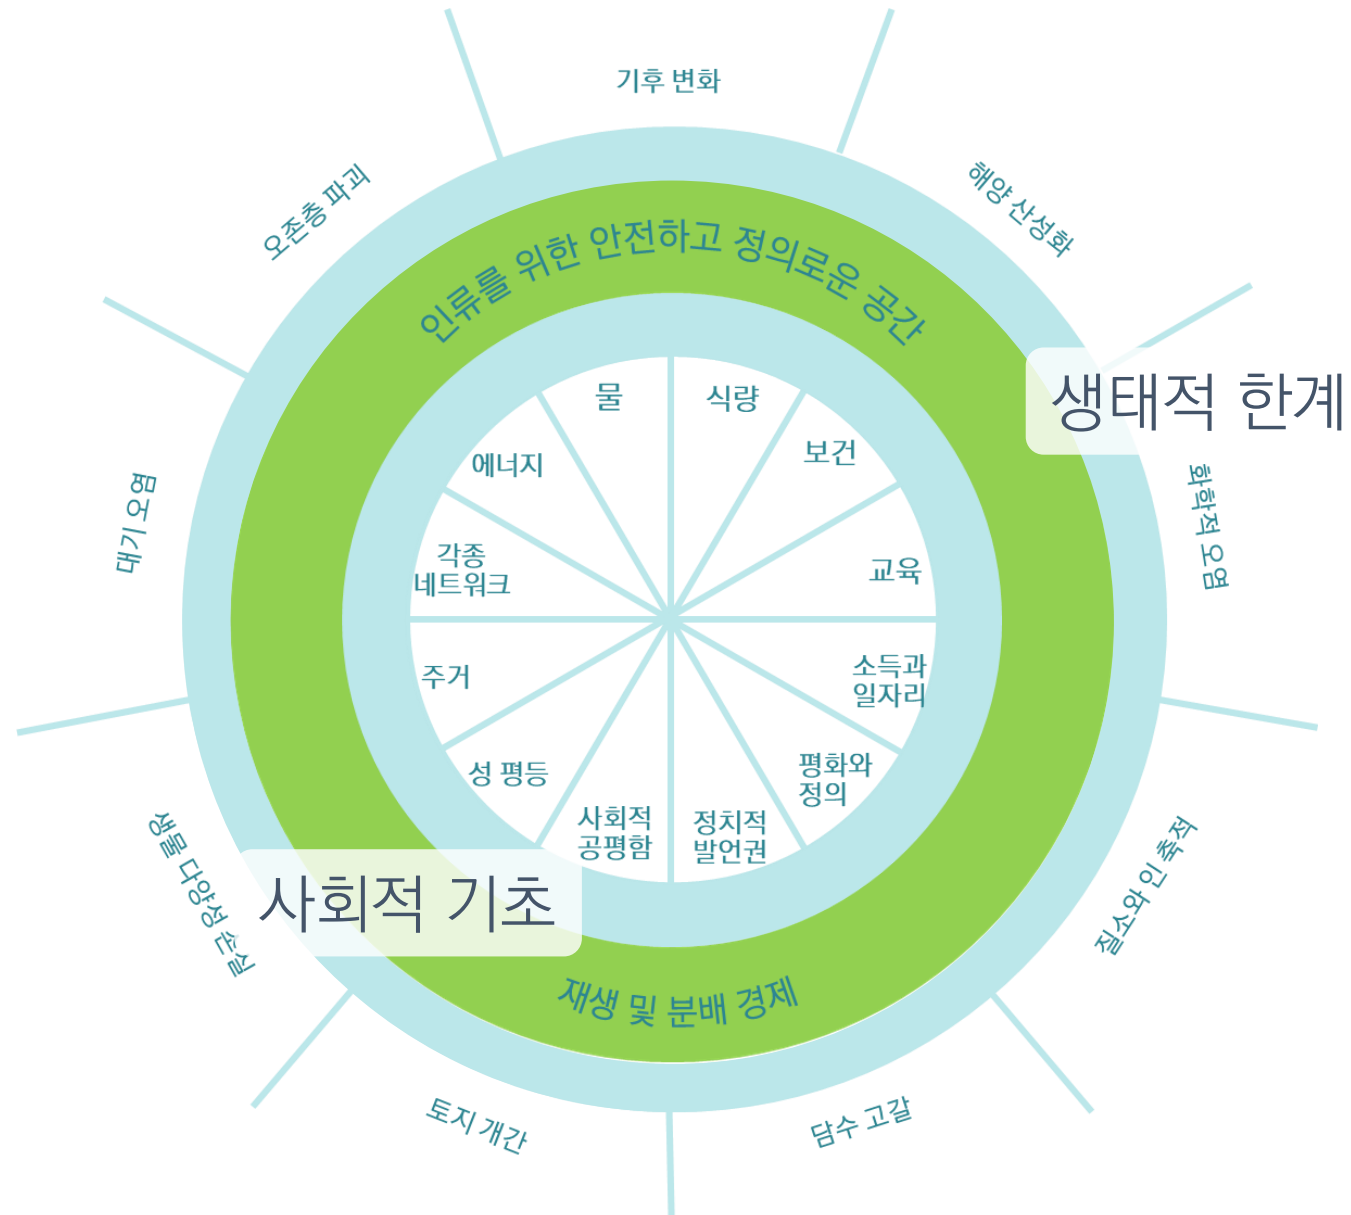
기후 변화

해양 산성화

생태적 한계

화학적 오염

질소와 인 축적

담수 고갈

토지 개간

생물 다양성 손실

대기 오염

오존층 파괴

인류를 위한 안전하고 정의로운 공간

물

식량

보건

교육

소득과 일자리

평화와 정의

정치적 발언권

사회적 공평함

성 평등

주거

각종 네트워크

에너지

사회적 기초

재생 및 분배 경제